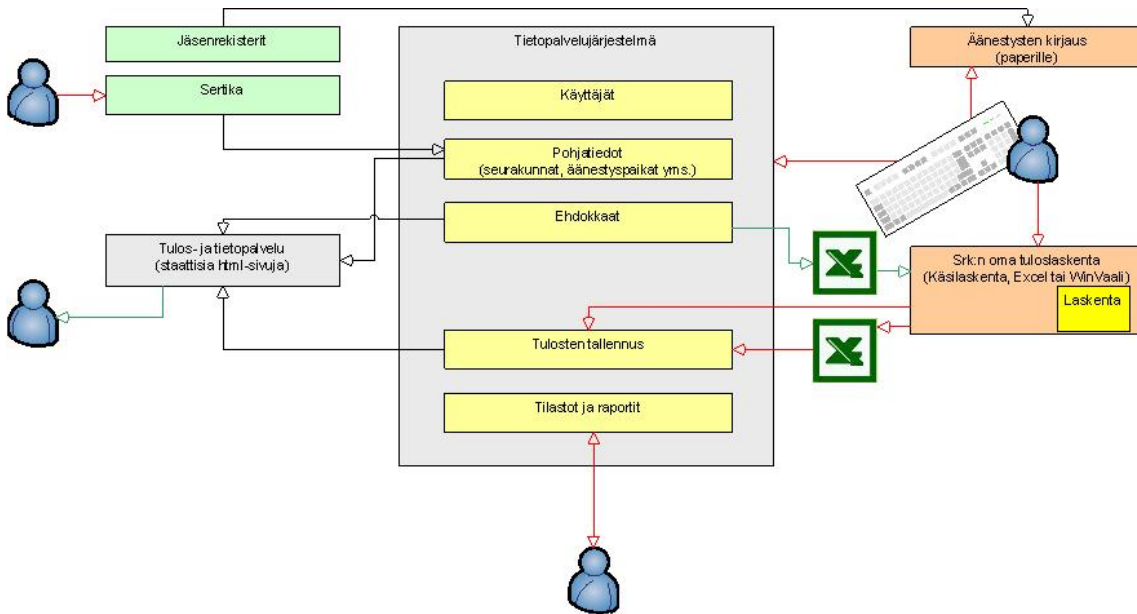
Jäsenrekisterit

Sertika

Tietopalvelujärjestelmä

Käyttäjät

Pohjatiedot
(seurakunnat, äänestyspaikat yms.)

Ehdokkaat

Tulosten tallennus

Tilastot ja raportit

Äänestysten kirjaus
(paperille)

Tulos- ja tietopalvelu
(staattisia html-sivuja)

Srk:n oma tuloslaskenta
(Käsilaskenta, Excel tai WinVaali)

Laskenta